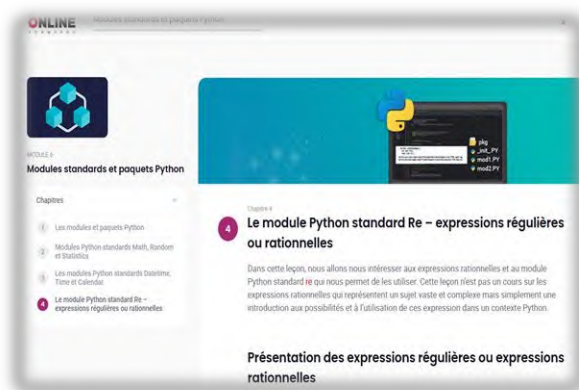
ONLINE

Modules standards et paquets Python

MODULE 6

Modules standards et paquets Python

Chapitres

1 Les modules et paquets Python

2 Modules Python standards Math, Random et Statistics

3 Les modules Python standards Datetime, Time et Calendar

4 Le module Python standard Re – expressions régulières ou rationnelles

pkg
_init_.PY
mod1.PY
mod2.PY

Chapitre 4

4 Le module Python standard Re – expressions régulières ou rationnelles

Dans cette leçon, nous allons nous intéresser aux expressions rationnelles et au module Python standard re qui nous permet de les utiliser. Cette leçon n'est pas un cours sur les expressions rationnelles qui représentent un sujet vaste et complexe mais simplement une introduction aux possibilités et à l'utilisation de ces expression dans un contexte Python.

Présentation des expressions régulières ou expressions rationnelles